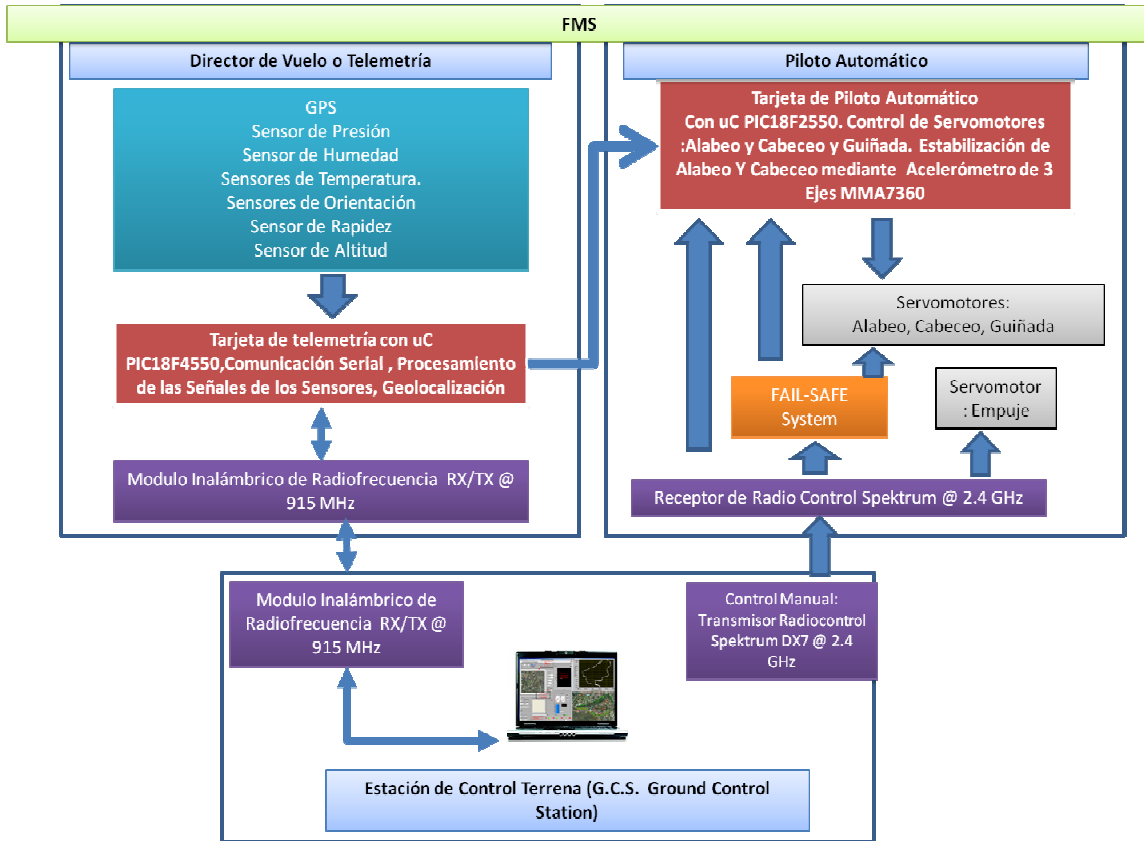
FMS

Director de Vuelo o Telemetría

GPS
Sensor de Presión
Sensor de Humedad
Sensores de Temperatura.
Sensores de Orientación
Sensor de Rapidez
Sensor de Altitud

Tarjeta de telemetría con uC PIC18F4550,Comunicación Serial , Procesamiento de las Señales de los Sensores, Geolocalización

Modulo Inalámbrico de Radiofrecuencia RX/TX @ 915 MHz

Piloto Automático

Tarjeta de Piloto Automático Con uC PIC18F2550. Control de Servomotores :Alabeo y Cabeceo y Guiñada. Estabilización de Alabeo Y Cabeceo mediante Acelerómetro de 3 Ejes MMA7360

Servomotores:
Alabeo, Cabeceo, Guiñada

FAIL-SAFE System

Servomotor : Empuje

Receptor de Radio Control Spektrum @ 2.4 GHz

Modulo Inalámbrico de Radiofrecuencia RX/TX @ 915 MHz

Control Manual: Transmisor Radiocontrol Spektrum DX7 @ 2.4 GHz

Estación de Control Terrena (G.C.S. Ground Control Station)